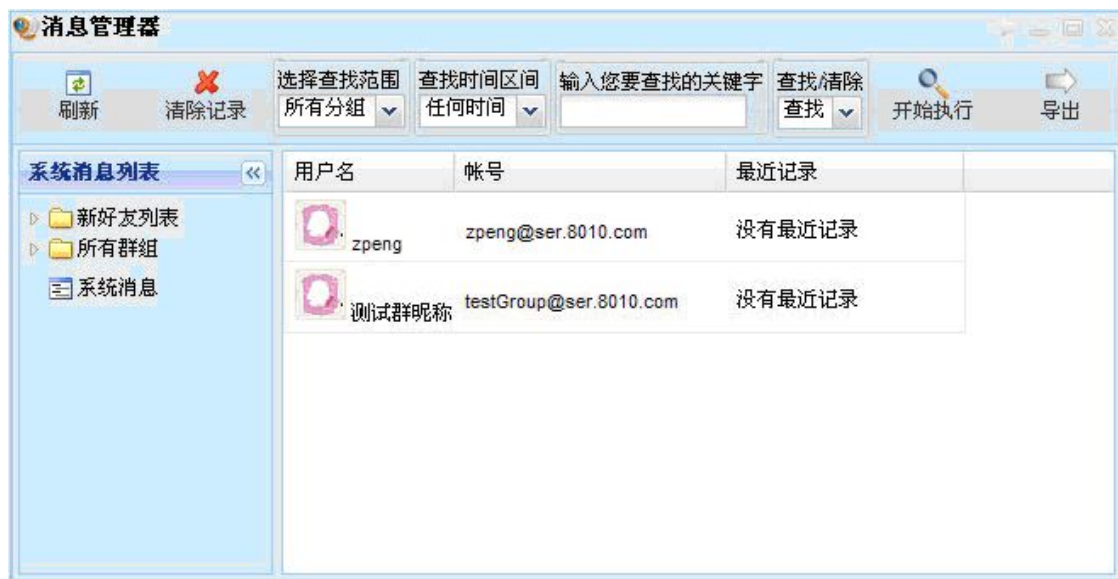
消息管理器

刷新 清除记录 选择查找范围 所有分組 查找时间区间 任何时间 输入您要查找的关键字 查找/清除 查找 开始执行 导出

系统消息列表

新好友列表
所有群組
系统消息

| 用户名 | 帐号 | 最近记录 |
|---|---|---|
| zpeng | zpeng@ser.8010.com | 没有最近记录 |
| 测试群昵称 | testGroup@ser.8010.com | 没有最近记录 |